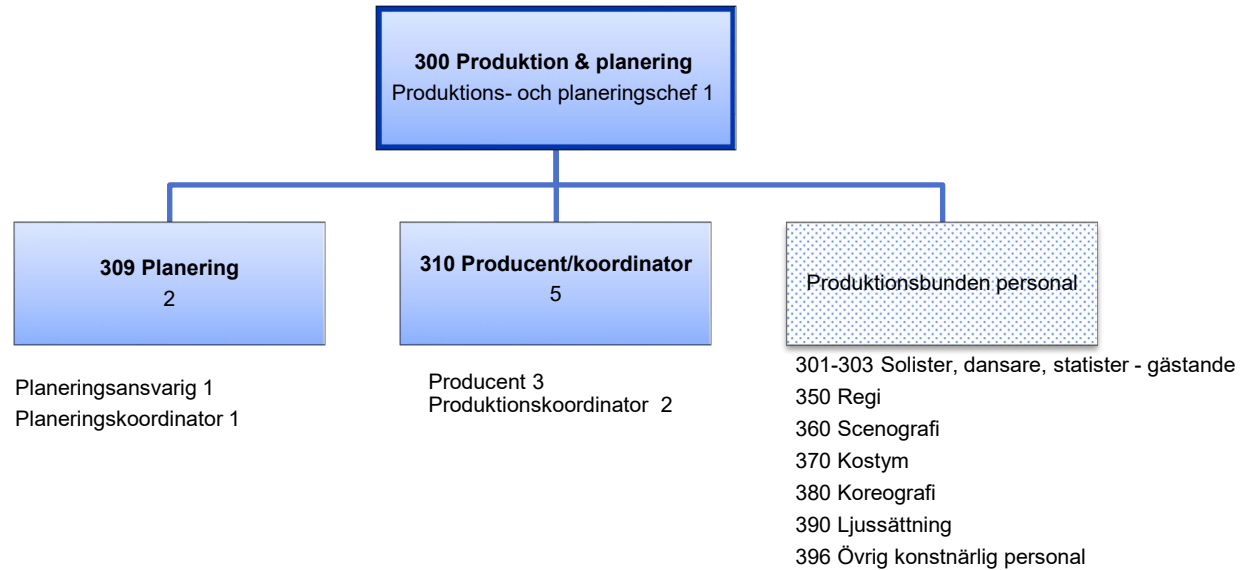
300 Produktion & planering
Produktions- och planeringschef 1

309 Planering
2

Planeringsansvarig 1
Planeringskoordinator 1

310 Producent/koordinator
5

Producent 3
Produktionskoordinator 2

Produktionsbunden personal

301-303 Solister, dansare, statister - gästande
350 Regi
360 Scenografi
370 Kostym
380 Koreografi
390 Ljussättning
396 Övrig konstnärlig personal